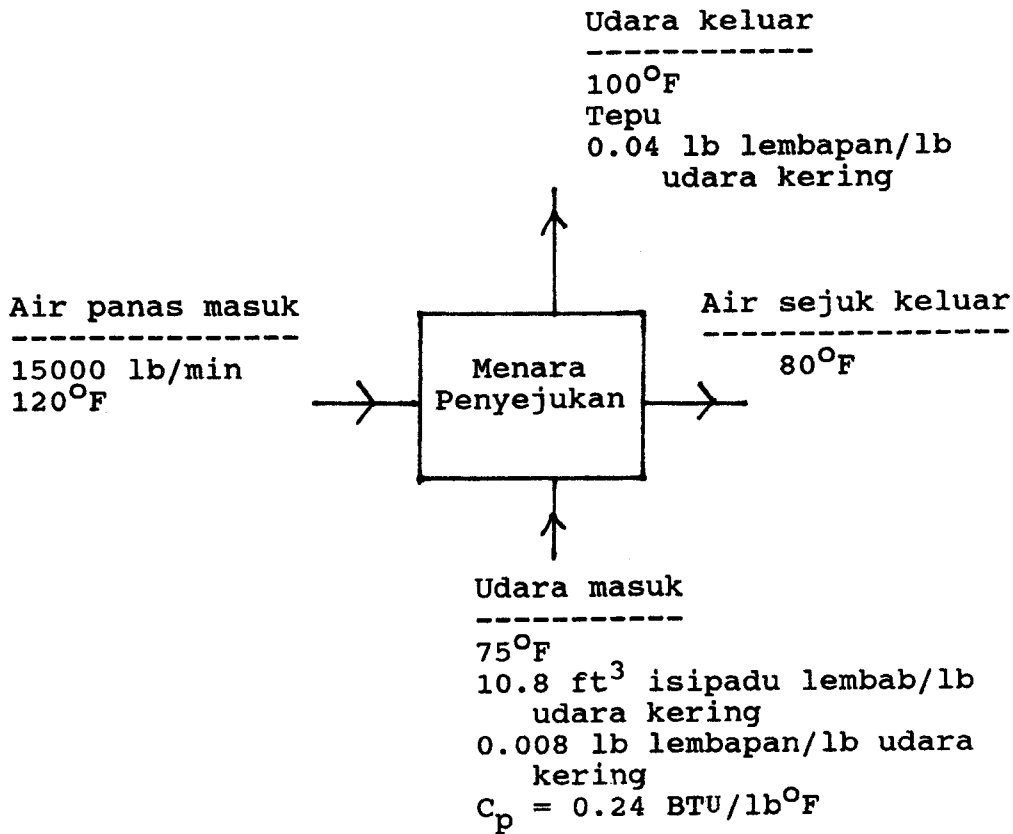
Udara keluar

$100^{O}F$
Tepu
0.04 lb lembapan/lb udara kering

Air panas masuk

15000 lb/min
$120^{O}F$

Menara Penyejukan

Air sejuk keluar

$80^{O}F$

Udara masuk

$75^{O}F$
10.8 $ft^3$ isipadu lembab/lb udara kering
0.008 lb lembapan/lb udara kering
$C_p = 0.24$ BTU/lb$^{O}$F